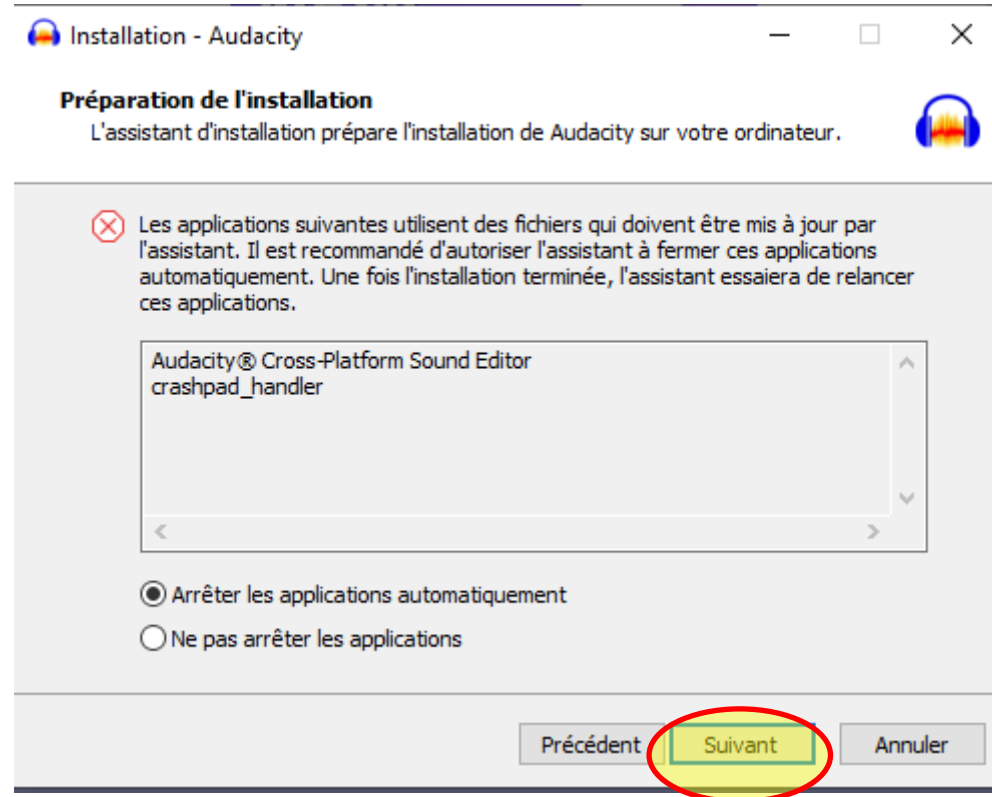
Installation - Audacity

Préparation de l'installation
L'assistant d'installation prépare l'installation de Audacity sur votre ordinateur.

Les applications suivantes utilisent des fichiers qui doivent être mis à jour par l'assistant. Il est recommandé d'autoriser l'assistant à fermer ces applications automatiquement. Une fois l'installation terminée, l'assistant essaiera de relancer ces applications.

Audacity® Cross-Platform Sound Editor
crashpad_handler

Arrêter les applications automatiquement
Ne pas arrêter les applications

Précédent
Suivant
Annuler